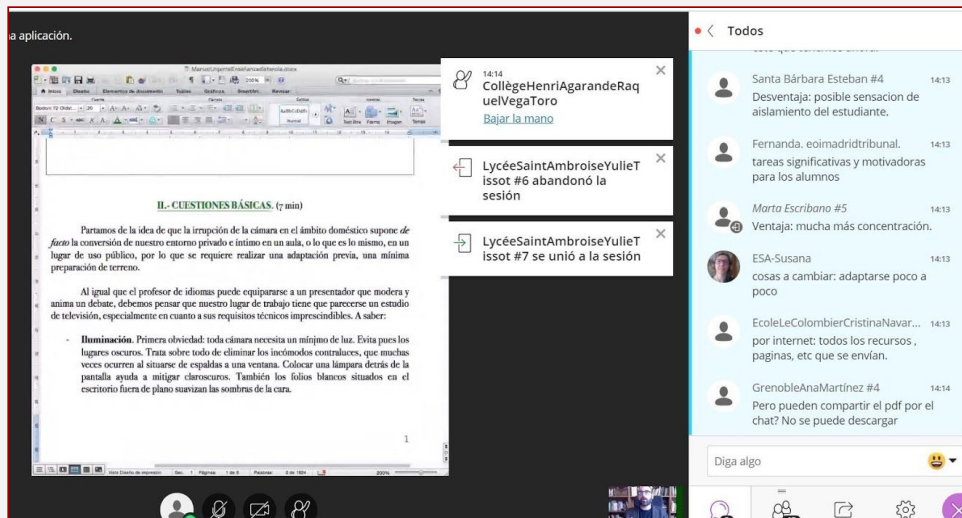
a aplicación.

II.- CUESTIONES BÁSICAS. (7 min)

Partamos de la idea de que la irrupción de la cámara en el ámbito doméstico supone *de facto* la conversión de nuestro entorno privado e íntimo en un aula, o lo que es lo mismo, en un lugar de uso público, por lo que se requiere realizar una adaptación previa, una mínima preparación de terreno.

Al igual que el profesor de idiomas puede equipararse a un presentador que modera y anima un debate, debemos pensar que nuestro lugar de trabajo tiene que parecerse un estudio de televisión, especialmente en cuanto a sus requisitos técnicos imprescindibles. A saber:

- **Iluminación**. Primera obviedad: toda cámara necesita un mínimo de luz. Evita pues los lugares oscuros. Trata sobre todo de eliminar los incómodos contraluces, que muchas veces ocurren al situarse de espaldas a una ventana. Colocar una lámpara detrás de la pantalla ayuda a mitigar claroscuros. También los folios blancos situados en el escritorio fuera de plano suavizan las sombras de la cara.

1

14:14
CollègeHenriAgarandeRaquelVegaToro
Bajar la mano

LycéeSaintAmbroiseYulieTissot #6 abandonó la sesión

LycéeSaintAmbroiseYulieTissot #7 se unió a la sesión

Todos

Santa Bárbara Esteban #4 14:13
Desventaja: posible sensacion de aislamiento del estudiante.

Fernanda. eoimadridtribunal. 14:13
tareas significativas y motivadoras para los alumnos

Marta Escribano #5 14:13
Ventaja: mucha más concentración.

ESA-Susana 14:13
cosas a cambiar: adaptarse poco a poco

EcoleLeColombierCristinaNavar... 14:13
por internet: todos los recursos , paginas, etc que se envían.

GrenobleAnaMartínez #4 14:14
Pero pueden compartir el pdf por el chat? No se puede descargar

Diga algo